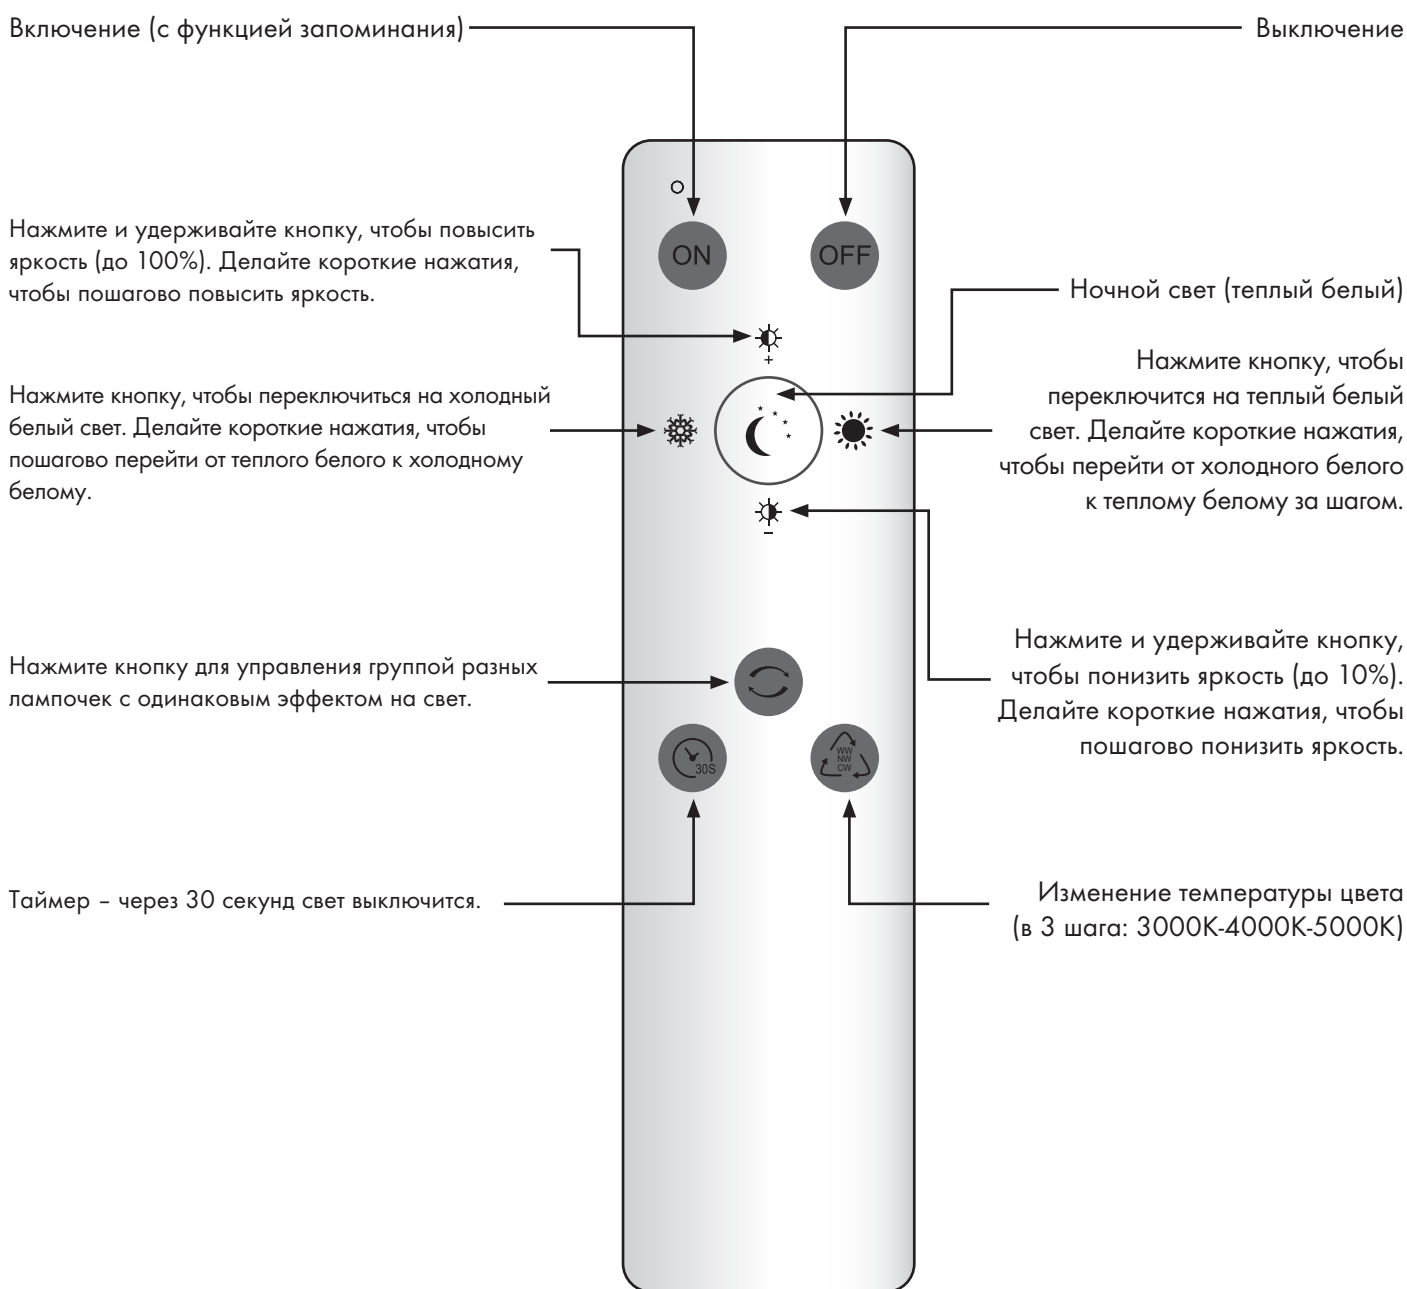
Включение (с функцией запоминания)

Выключение

Нажмите и удерживайте кнопку, чтобы повысить яркость (до 100%). Делайте короткие нажатия, чтобы пошагово повысить яркость.

ON

OFF

Ночной свет (теплый белый)

+

Нажмите кнопку, чтобы переключится на теплый белый свет. Делайте короткие нажатия, чтобы перейти от холодного белого к теплому белому за шагом.

Нажмите кнопку, чтобы переключиться на холодный белый свет. Делайте короткие нажатия, чтобы пошагово перейти от теплого белого к холодному белому.

-

Нажмите и удерживайте кнопку, чтобы понизить яркость (до 10%). Делайте короткие нажатия, чтобы пошагово понизить яркость.

Нажмите кнопку для управления группой разных лампочек с одинаковым эффектом на свет.

30S

WW
NW
CW

Таймер – через 30 секунд свет выключится.

Изменение температуры цвета (в 3 шага: 3000K-4000K-5000K)